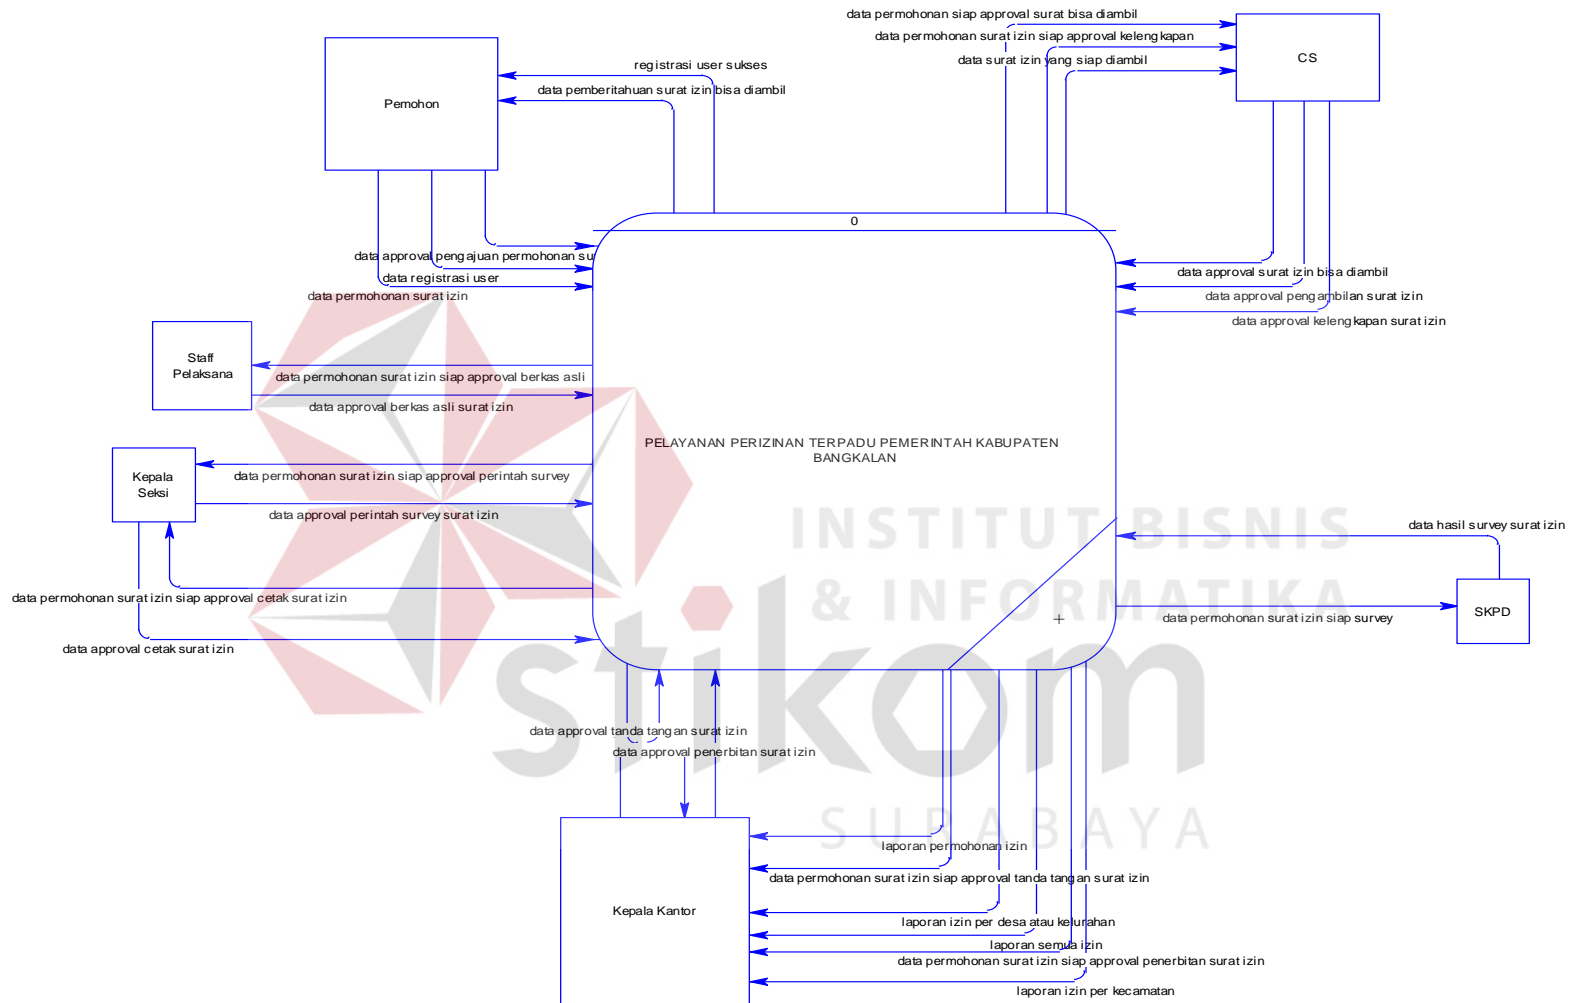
data permohonan siap approval surat bisa diambil
data permohonan surat izin siap approval kelengkapan
data surat izin yang siap diambil
CS
registrasi user sukses
data pemberitahuan surat izin bisa diambil
Pemohon
0
data approval pengajuan permohonan su
data registrasi user
data permohonan surat izin
data approval surat izin bisa diambil
data approval pengambilan surat izin
data approval kelengkapan surat izin
Staff Pelaksana
data permohonan surat izin siap approval berkas asli
data approval berkas asli surat izin
PELAYANAN PERIZINAN TERPADU PEMERINTAH KABUPATEN BANGKALAN
Kepala Seksi
data permohonan surat izin siap approval perintah survey
data approval perintah survey surat izin
data hasil survey surat izin
data permohonan surat izin siap approval cetak surat izin
SKPD
data permohonan surat izin siap survey
data approval cetak surat izin
data approval tanda tangan surat izin
data approval penerbitan surat izin
laporan permohonan izin
data permohonan surat izin siap approval tanda tangan surat izin
Kepala Kantor
laporan izin per desa atau kelurahan
laporan semua izin
data permohonan surat izin siap approval penerbitan surat izin
laporan izin per kecamatan
INSTITUT BISNIS & INFORMATIKA
stikom
SURABAYA